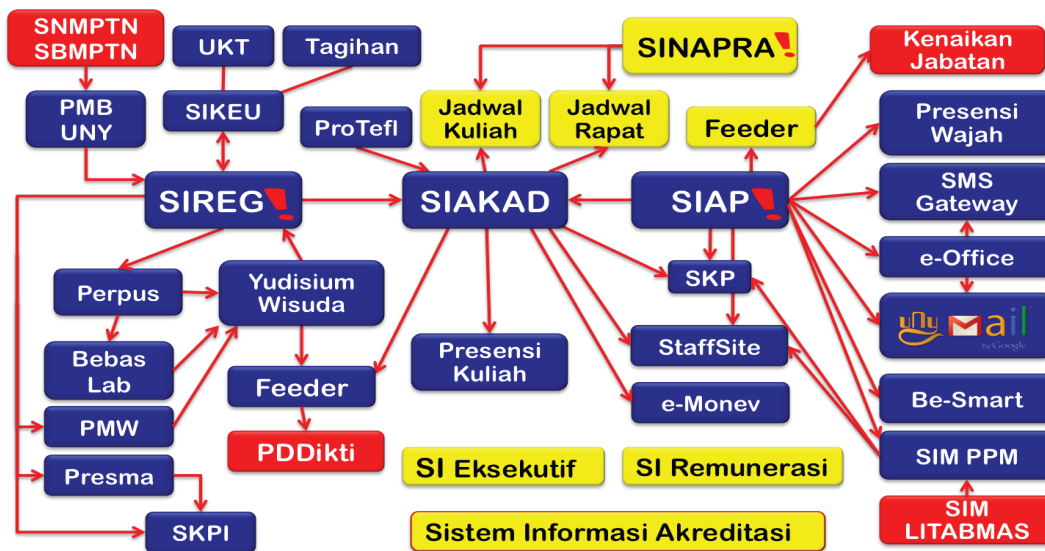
SNMPTN SBMPTN

UKT

Tagihan

SINAPRA

Kenaikan Jabatan

PMB UNY

SIKEU

Jadwal Kuliah

Jadwal Rapat

ProTefl

Feeder

Presensi Wajah

SIREG

SIAKAD

SIAP

SMS Gateway

e-Office

Perpus

Yudisium Wisuda

SKP

uny Mail by Google

Bebas Lab

Presensi Kuliah

StaffSite

Feeder

e-Monev

Be-Smart

PMW

PDDikti

SIM PPM

Presma

SI Eksekutif

SI Remunerasi

SIM LITABMAS

SKPI

Sistem Informasi Akreditasi